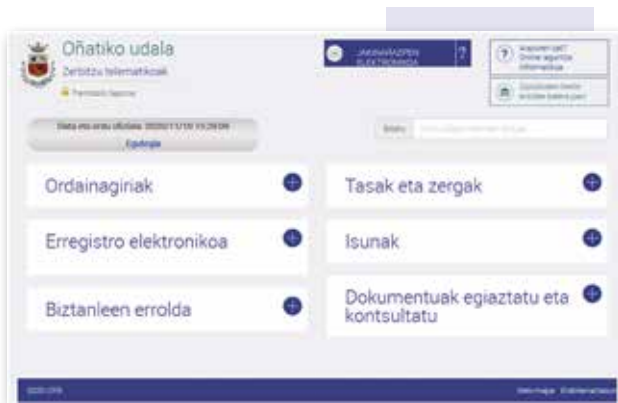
Oñatiko udala
Zerbitzu telematikoak
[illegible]

JAKINARAZPEN ELEKTRONIKOA

Arazoren bat? Online laguntza informazioa

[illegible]

Data eta ordu ofiziala: 2020/11/10 15:29:09
Egiaztatu

Bilatu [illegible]

Ordainagiriak

Tasak eta zergak

Erregistro elektronikoa

Isunak

Biztanleen errolda

Dokumentuak egiaztatu eta kontsultatu

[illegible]

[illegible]